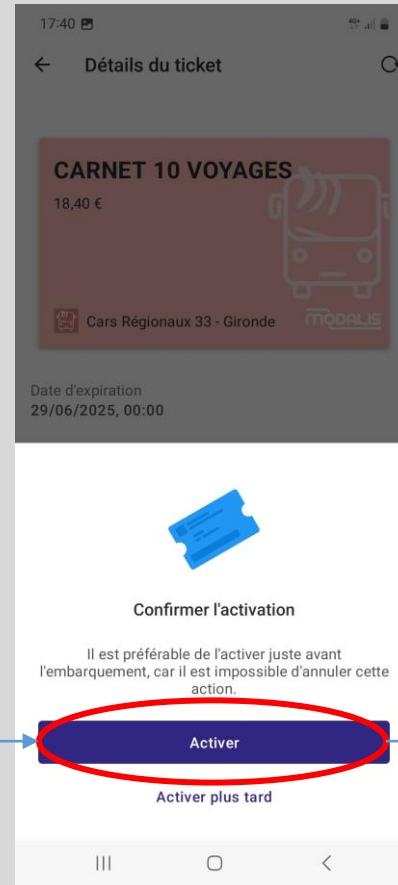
17:40

Détails du ticket

CARNET 10 VOYAGES

18,40 €

Cars Régionaux 33 - Gironde

MODALIS

Date d'expiration

29/06/2025, 00:00

Confirmer l'activation

Il est préférable de l'activer juste avant l'embarquement, car il est impossible d'annuler cette action.

Activer

Activer plus tard